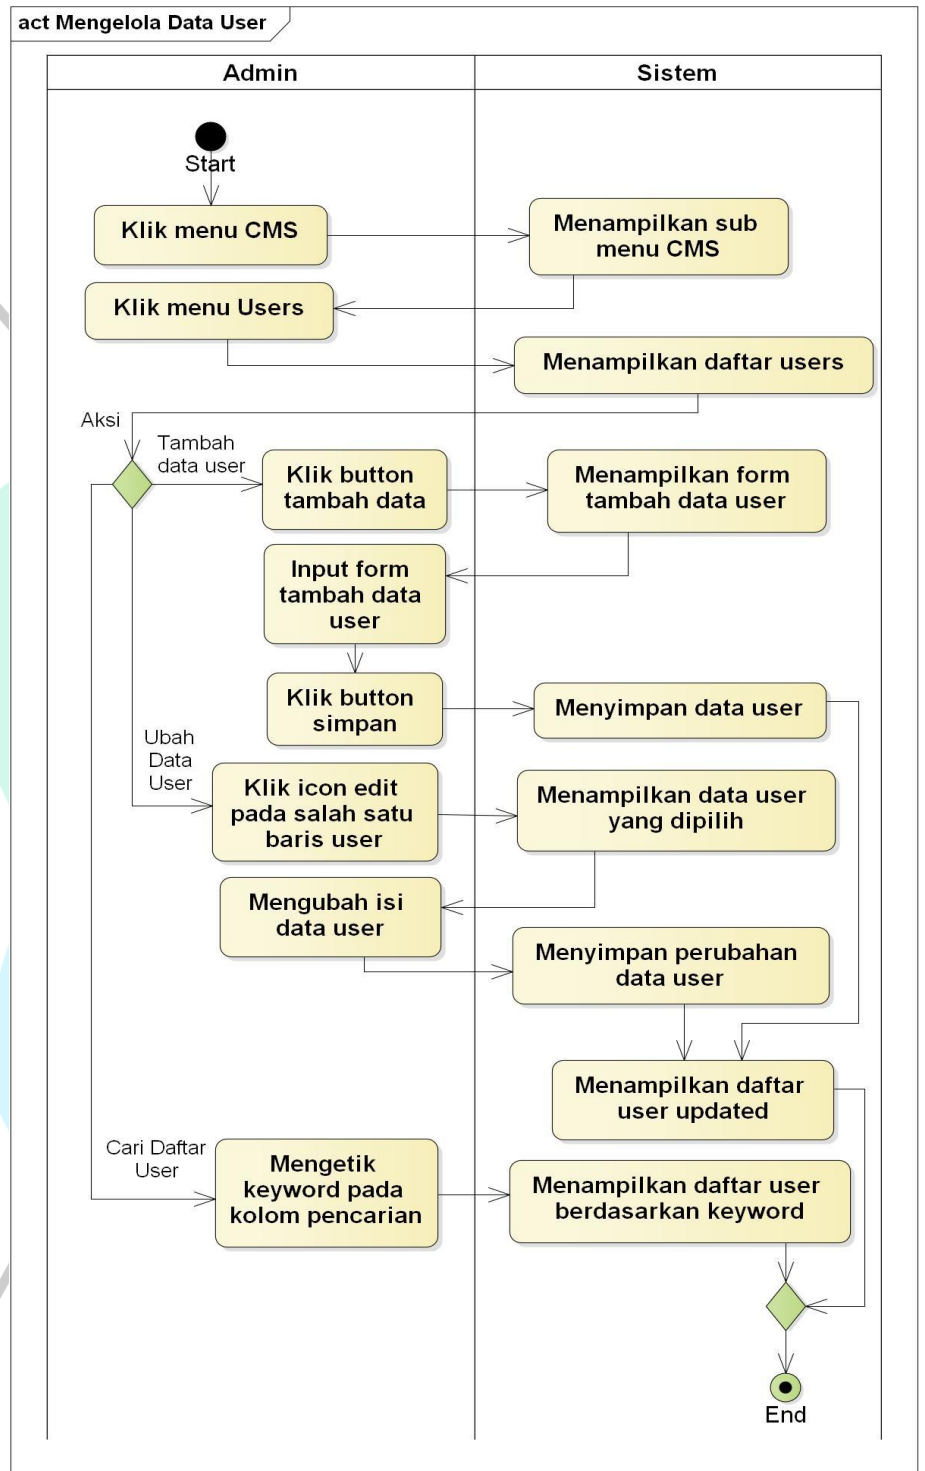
act Mengelola Data User

Admin

Sistem

Start

Klik menu CMS

Menampilkan sub menu CMS

Klik menu Users

Menampilkan daftar users

Aksi

Tambah data user

Klik button tambah data

Menampilkan form tambah data user

Input form tambah data user

Klik button simpan

Menyimpan data user

Ubah Data User

Klik icon edit pada salah satu baris user

Menampilkan data user yang dipilih

Mengubah isi data user

Menyimpan perubahan data user

Menampilkan daftar user updated

Cari Daftar User

Mengetik keyword pada kolom pencarian

Menampilkan daftar user berdasarkan keyword

End